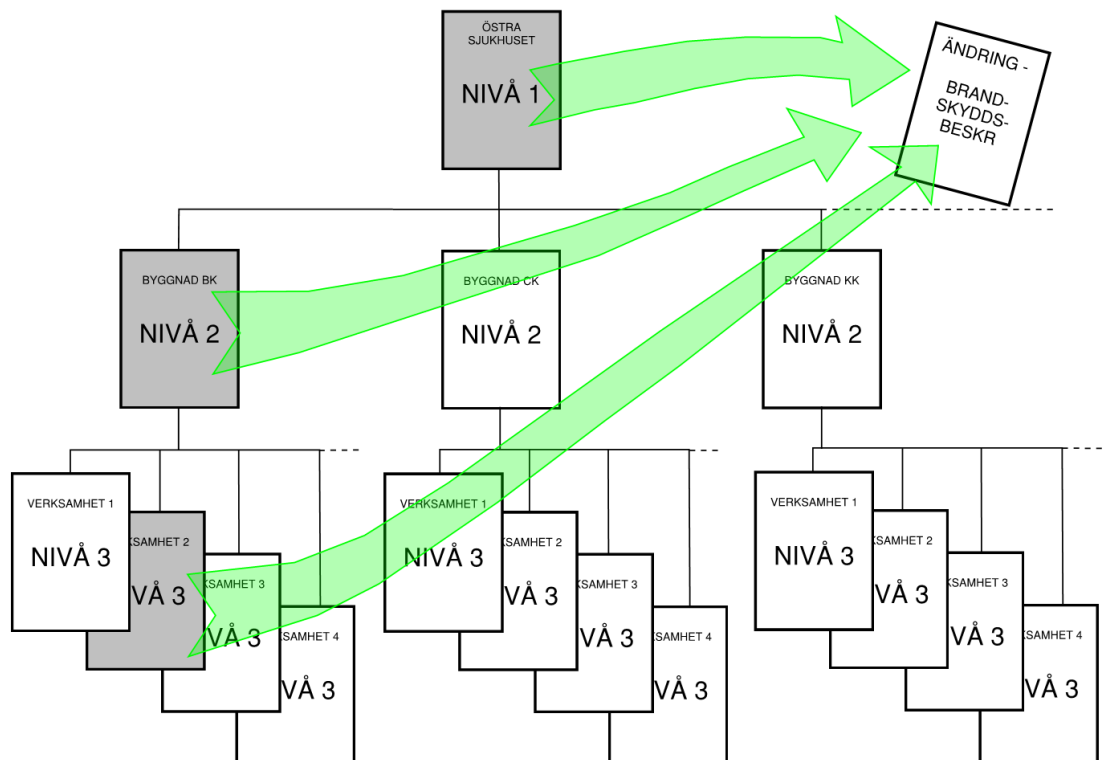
ÖSTRA SJUKHUSET
NIVÅ 1

ÄNDRING - BRAND-SKYDDS-BESKR

BYGGNAD BK
NIVÅ 2

BYGGNAD CK
NIVÅ 2

BYGGNAD KK
NIVÅ 2

VERKSAMHET 1
NIVÅ 3
KSAMHET 2
VÅ 3
KSAMHET 3
VÅ 3
KSAMHET 4
VÅ 3

VERKSAMHET 1
NIVÅ 3
KSAMHET 2
VÅ 3
KSAMHET 3
VÅ 3
KSAMHET 4
VÅ 3

VERKSAMHET 1
NIVÅ 3
KSAMHET 2
VÅ 3
KSAMHET 3
VÅ 3
KSAMHET 4
VÅ 3